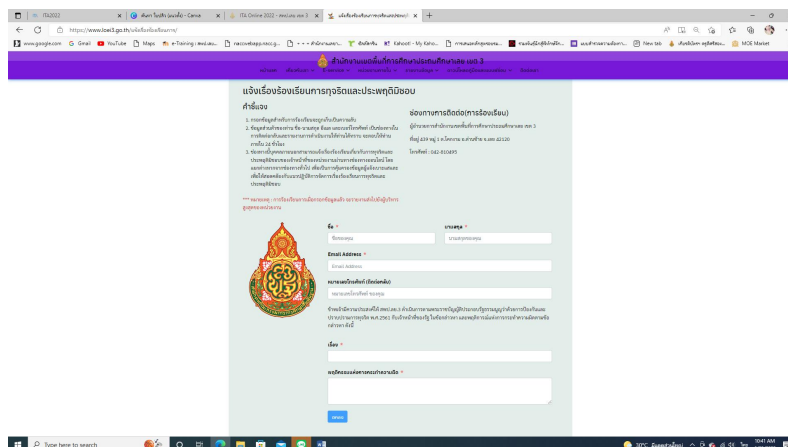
ITA2023 | พื้นหา โลโก้ (แบบพื้น) - Canva | ITA Online 2022 - สพป.เลย เขต 3 | แจ้งเรื่องร้องเรียนการทุจริตและประพฤติมิชอบ

https://www.loei3.go.th/

www.google.com G Gmail YouTube Maps e-Training : สพป.เลย... Kahoot! New tab MOE Market

สำนักงานเขตพื้นที่การศึกษาประถมศึกษาเลย เขต 3

แจ้งเรื่องร้องเรียนการทุจริตและประพฤติมิชอบ

คำชี้แจง

ช่องทางการติดต่อ(การร้องเรียน)

ที่อยู่ 239 หมู่ 1 ต.วังสะพุง อ.วังสะพุง จ.เลย 42130

โทรศัพท์ : 042-810495

ชื่อ *

นามสกุล *

Email Address *

หมายเลขโทรศัพท์ (ติดต่อกลับ)

เรื่อง *

พฤติกรรมแห่งการกระทำความผิด *

ส่งข้อมูล

Type here to search

30°C มีเมฆบางส่วน

10:41 AM